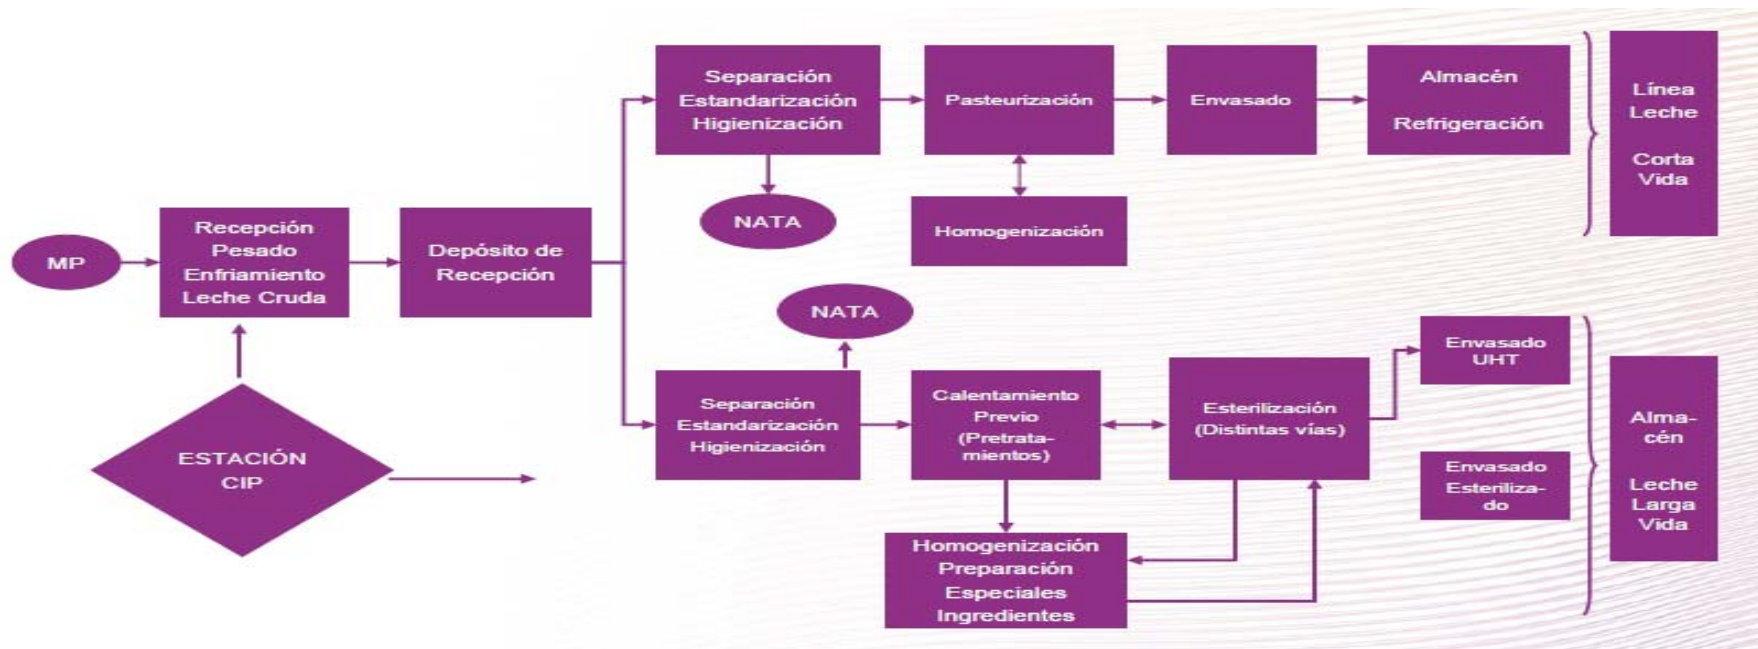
MP

Recepción
Pesado
Enfriamiento
Leche Cruda

ESTACIÓN
CIP

Depósito de
Recepción

Separación
Estandarización
Higienización

NATA

Pasteurización

Homogenización

Envasado

Almacén

Refrigeración

Línea
Leche

Corta
Vida

NATA

Separación
Estandarización
Higienización

Calentamiento
Previo
(Pretratamientos)

Esterilización
(Distintas vías)

Homogenización
Preparación
Especiales
Ingredientes

Envasado
UHT

Envasado
Esterilizado

Almacén

Leche
Larga
Vida